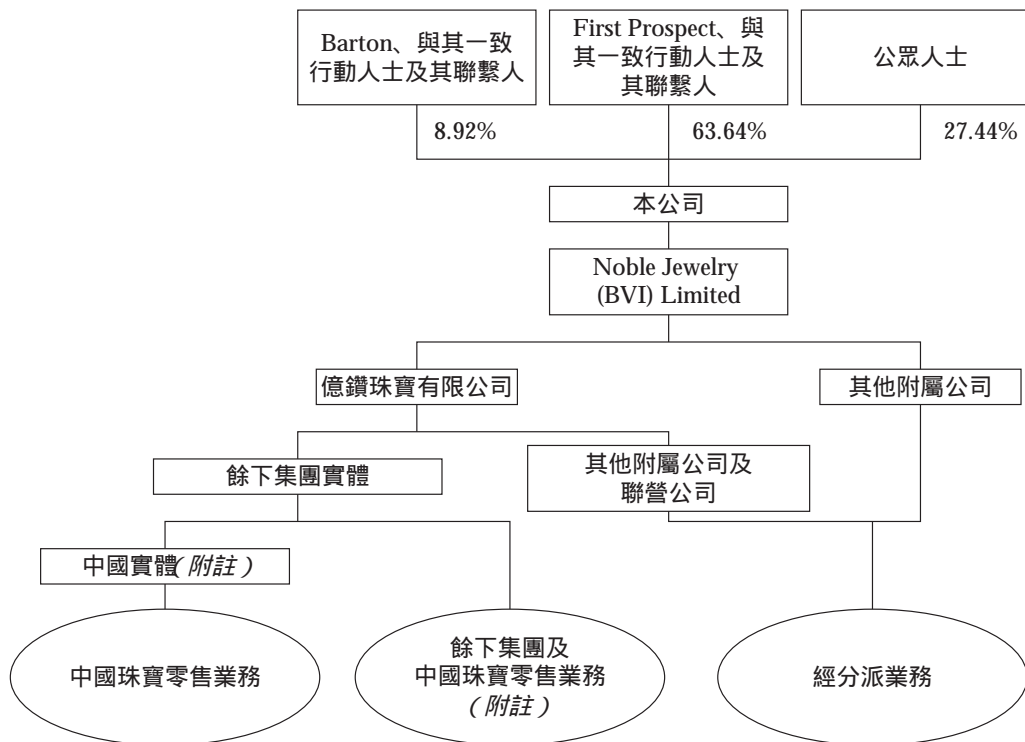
Barton、與其一致行動人士及其聯繫人

First Prospect、與其一致行動人士及其聯繫人

公眾人士

8.92%

63.64%

27.44%

本公司

Noble Jewelry (BVI) Limited

億鑽珠寶有限公司

其他附屬公司

餘下集團實體

其他附屬公司及聯營公司

中國實體(附註)

中國珠寶零售業務

餘下集團及中國珠寶零售業務(附註)

經分派業務